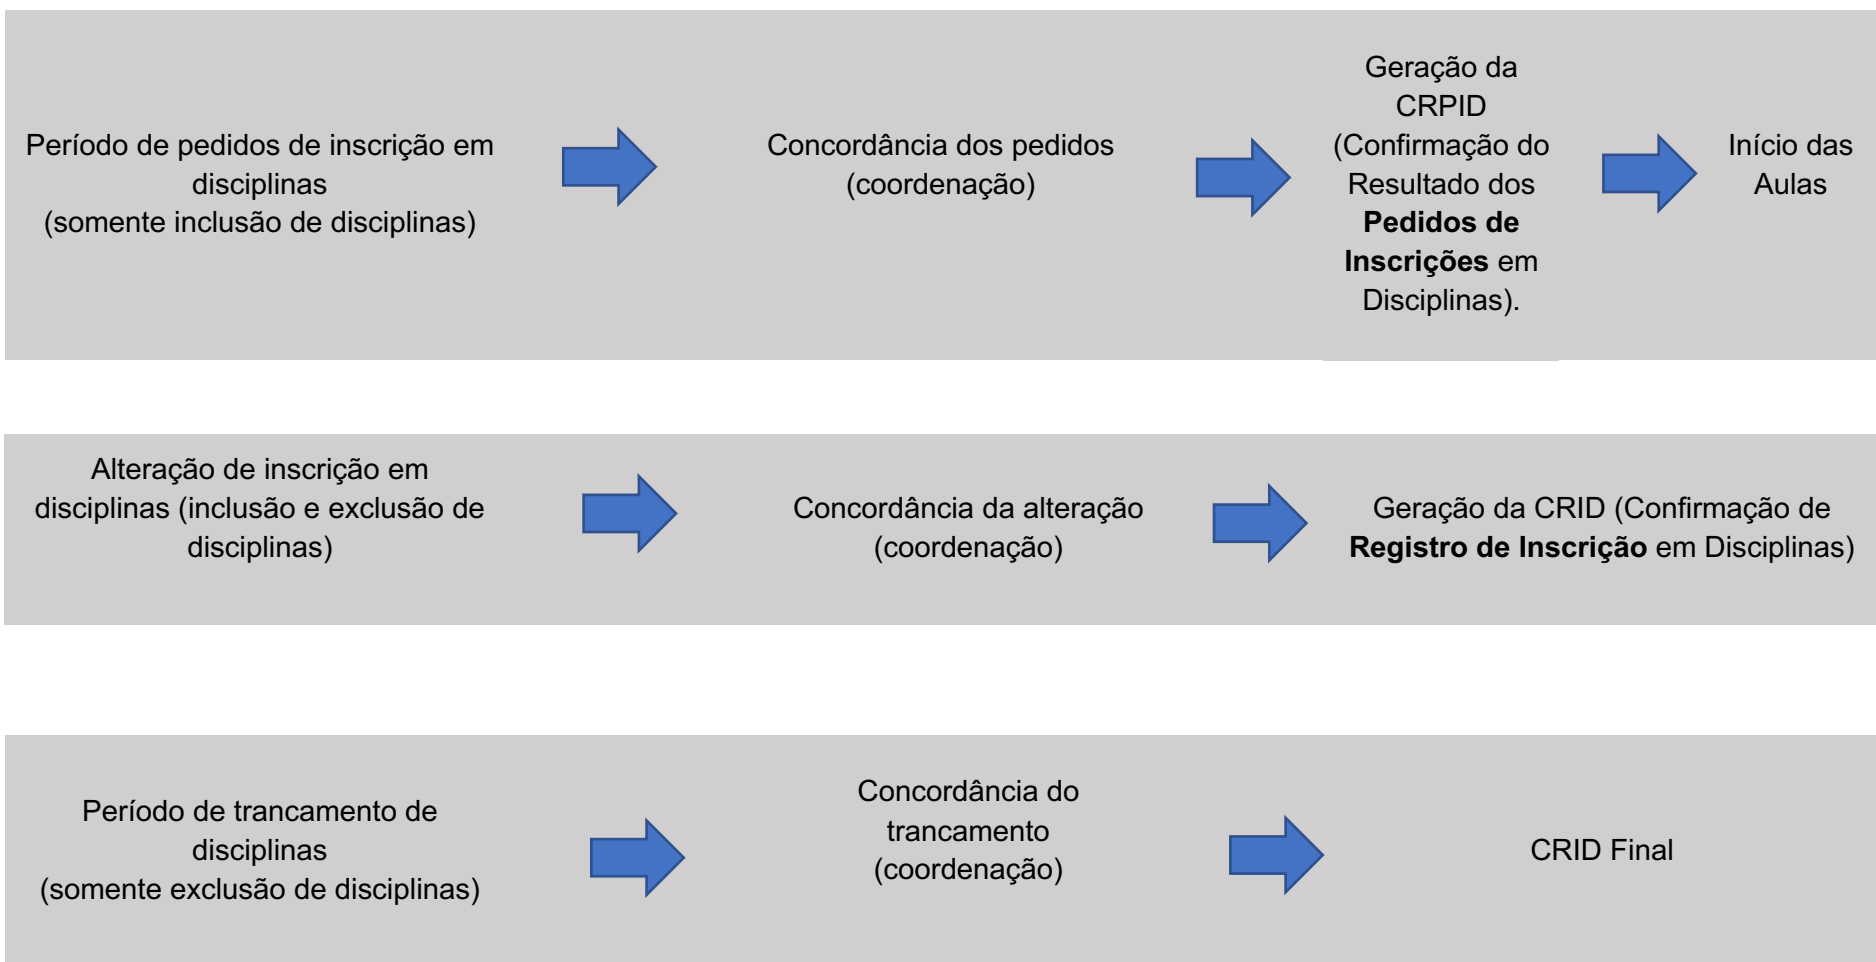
Período de pedidos de inscrição em disciplinas
(somente inclusão de disciplinas)

Concordância dos pedidos
(coordenação)

Geração da CRPID (Confirmação do Resultado dos **Pedidos de Inscrições** em Disciplinas).

Início das Aulas

Alteração de inscrição em disciplinas (inclusão e exclusão de disciplinas)

Concordância da alteração
(coordenação)

Geração da CRID (Confirmação de **Registro de Inscrição** em Disciplinas)

Período de trancamento de disciplinas
(somente exclusão de disciplinas)

Concordância do trancamento
(coordenação)

CRID Final